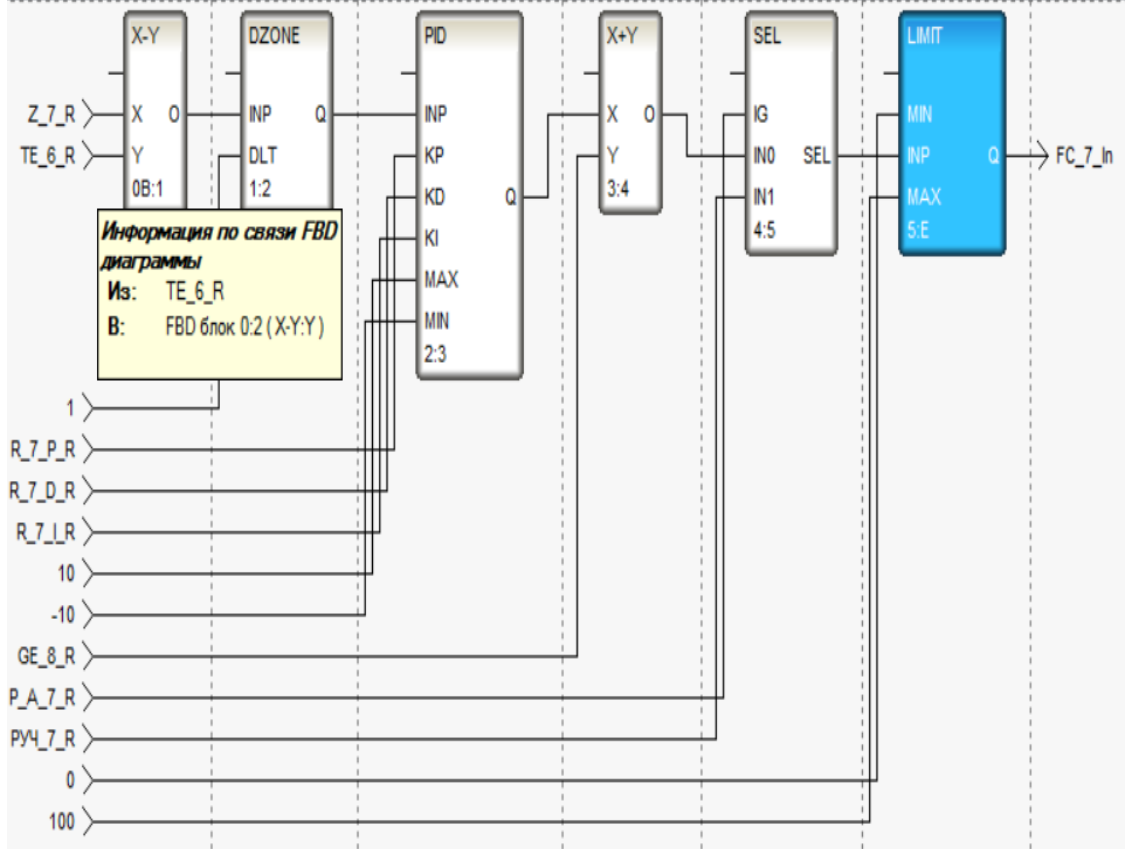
X-Y
X O
Y
0B:1

DZONE
INP Q
DLT
1:2

PID
INP
KP
KD Q
KI
MAX
MIN
2:3

X+Y
X O
Y
3:4

SEL
IG
IN0 SEL
IN1
4:5

LIMIT
MIN
INP Q
MAX
5:E

FC_7_In

Z_7_R
TE_6_R

Информация по связи FBD диаграммы
Из: TE_6_R
В: FBD блок 0:2 ( X-Y:Y )

1
R_7_P_R
R_7_D_R
R_7_I_R
10
-10
GE_8_R
P_A_7_R
РУЧ_7_R
0
100